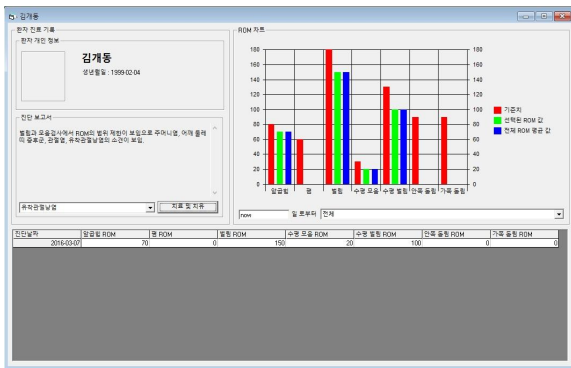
김개동

환자 진료 기록
환자 개인 정보
김개동
생년월일 : 1999-02-04

진단 보고서
벌림과 모음검사에서 ROM의 범위 제한이 보임으로 주머니염, 어깨 충돌의 유추군, 관절염, 유착관절낭염의 소견이 보임.

유착관절낭염
치료 및 처유

ROM 차트

| 180 | 160 | 140 | 120 | 100 | 80 | 60 | 40 | 20 | 0 |
|---|---|---|---|---|---|---|---|---|---|

앞굽힘 폄 벌림 수평 모음 수평 벌림 안쪽 돌림 가쪽 돌림

기준치
선택된 ROM 값
전체 ROM 평균 값

now 일 로부터 전체

| 진단날짜 | 앞굽힘 ROM | 폄 ROM | 벌림 ROM | 수평 모음 ROM | 수평 벌림 ROM | 안쪽 돌림 ROM | 가쪽 돌림 ROM |
|---|---|---|---|---|---|---|---|
| 2016-03-07 | 70 | 0 | 150 | 20 | 100 | 0 | 0 |